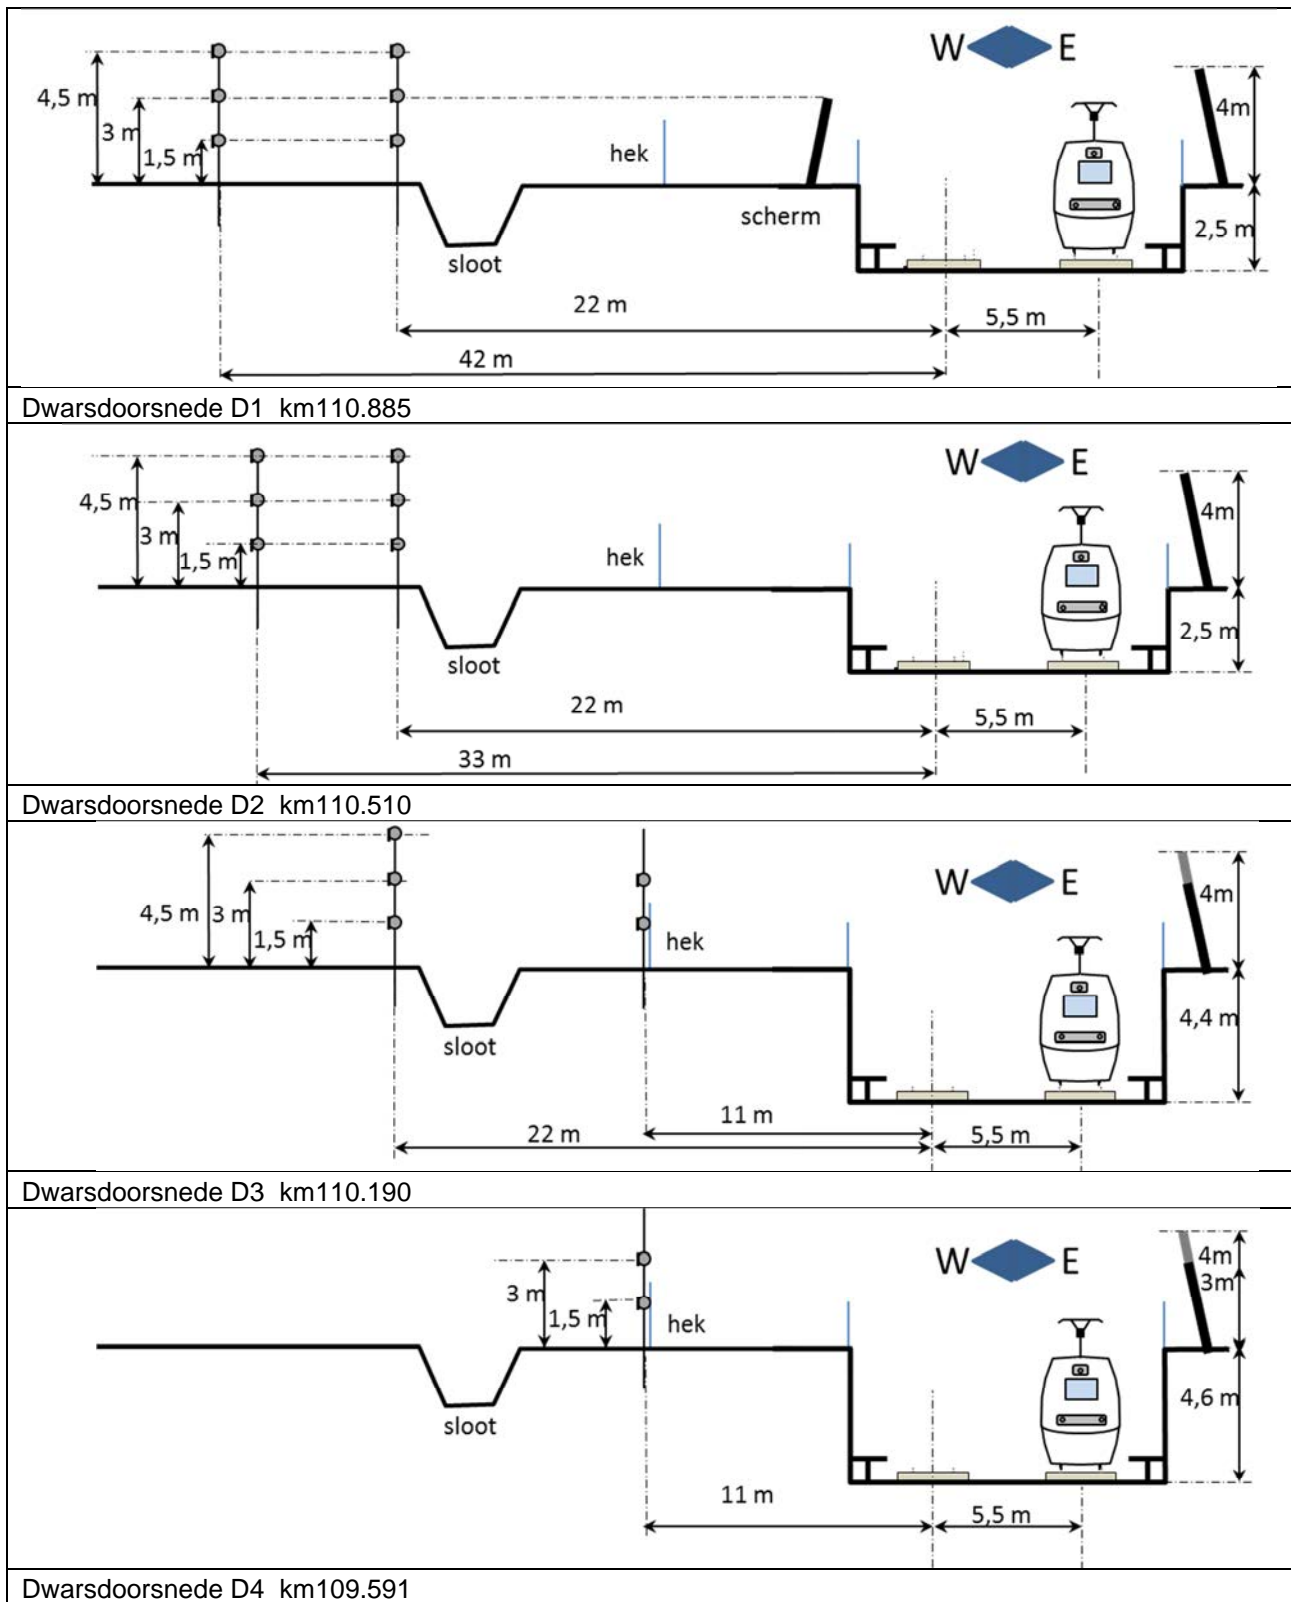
4,5 m
3 m
1,5 m
hek
scherm
sloot
W E
4m
2,5 m
22 m
5,5 m
42 m

Dwarsdoorsnede D1 km110.885

4,5 m
3 m
1,5 m
hek
sloot
W E
4m
2,5 m
22 m
5,5 m
33 m

Dwarsdoorsnede D2 km110.510

4,5 m
3 m
1,5 m
hek
sloot
W E
4m
4,4 m
11 m
22 m
5,5 m

Dwarsdoorsnede D3 km110.190

3 m
1,5 m
hek
sloot
W E
4m
3m
4,6 m
11 m
5,5 m

Dwarsdoorsnede D4 km109.591